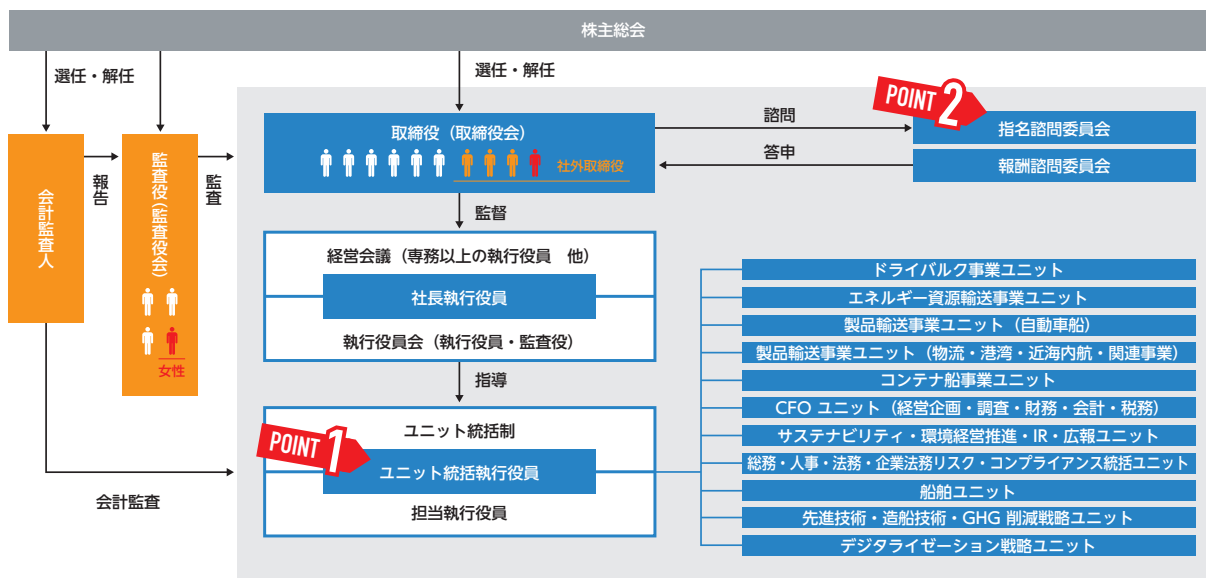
株主総会

選任・解任

選任・解任

会計監査人

報告

監査役（監査役会）

女性

監査

取締役（取締役会）

社外取締役

諮問

答申

POINT 2

指名諮問委員会

報酬諮問委員会

監督

経営会議（専務以上の執行役員　他）

社長執行役員

執行役員会（執行役員・監査役）

指導

ユニット統括制

POINT 1

ユニット統括執行役員

担当執行役員

会計監査

ドライバルク事業ユニット

エネルギー資源輸送事業ユニット

製品輸送事業ユニット（自動車船）

製品輸送事業ユニット（物流・港湾・近海内航・関連事業）

コンテナ船事業ユニット

CFO ユニット（経営企画・調査・財務・会計・税務）

サステナビリティ・環境経営推進・IR・広報ユニット

総務・人事・法務・企業法務リスク・コンプライアンス統括ユニット

船舶ユニット

先進技術・造船技術・GHG 削減戦略ユニット

デジタライゼーション戦略ユニット